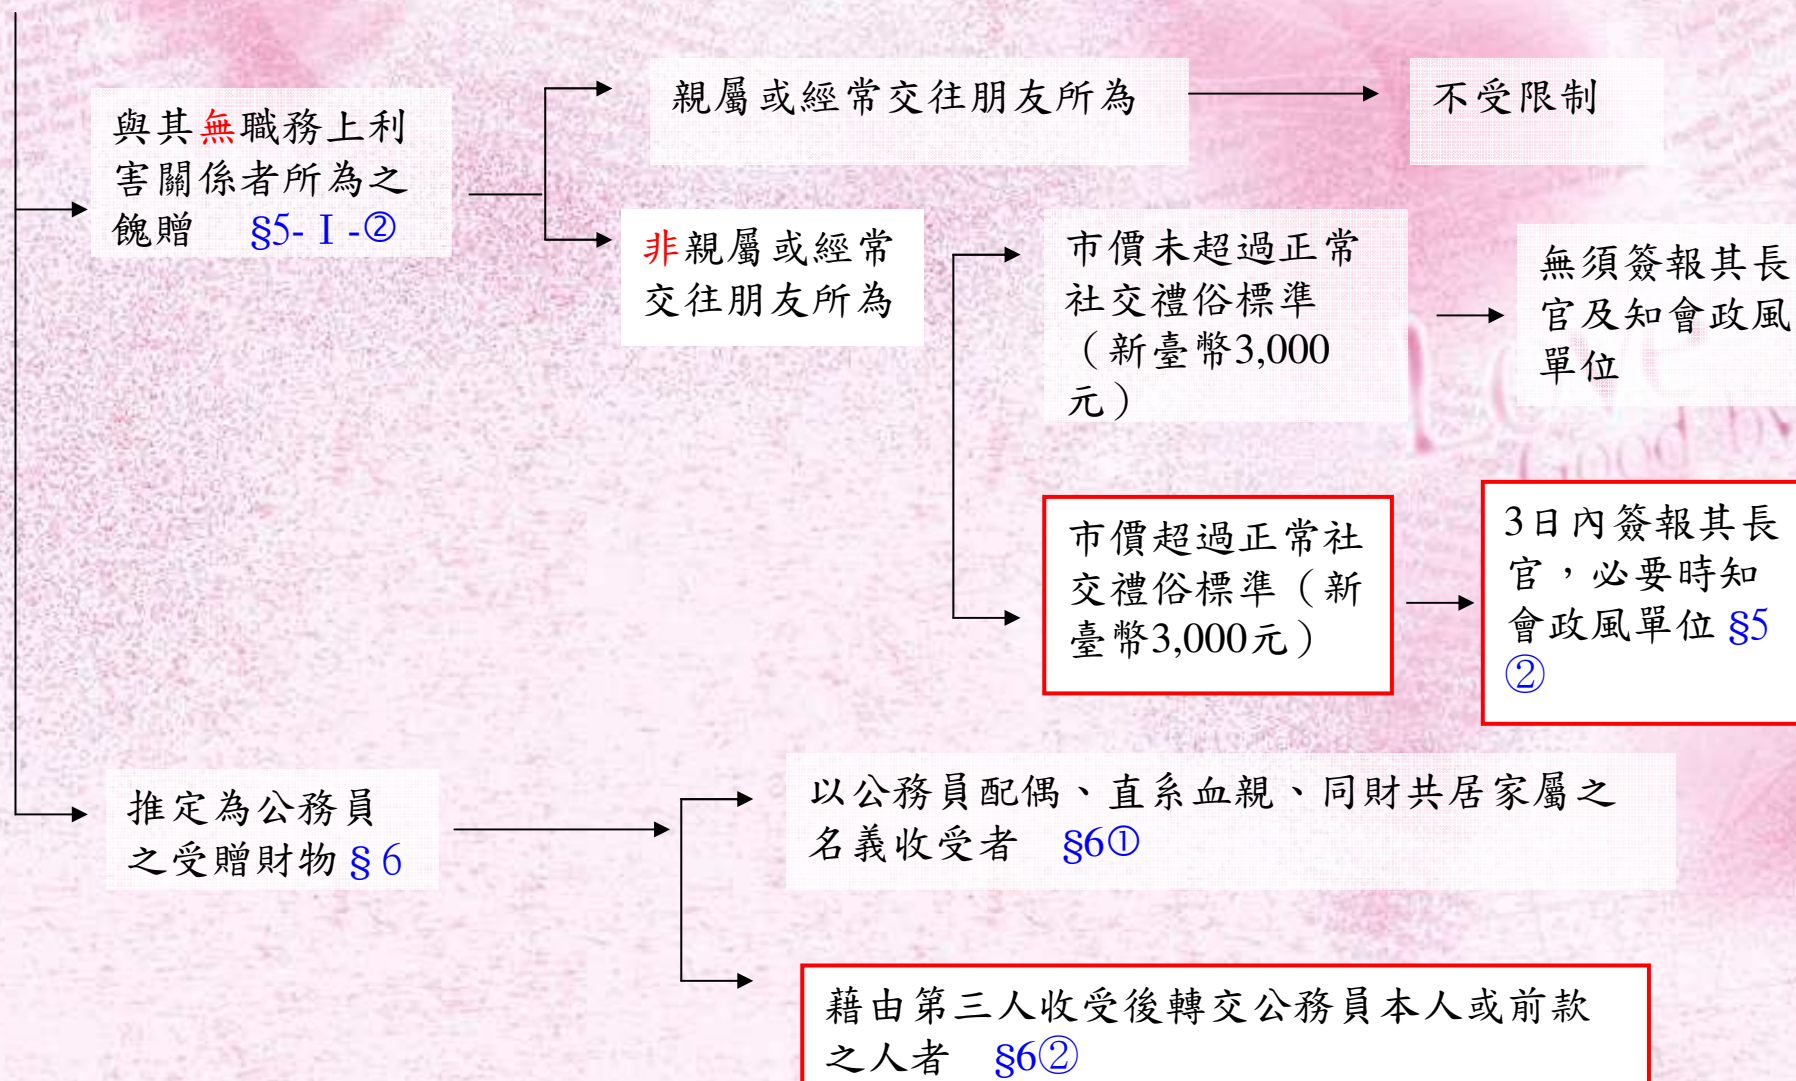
與其無職務上利害關係者所為之餽贈 §5-Ⅰ-②

親屬或經常交往朋友所為

不受限制

非親屬或經常交往朋友所為

市價未超過正常社交禮俗標準（新臺幣3,000元）

無須簽報其長官及知會政風單位

市價超過正常社交禮俗標準（新臺幣3,000元）

3日內簽報其長官，必要時知會政風單位 §5②

推定為公務員之受贈財物 § 6

以公務員配偶、直系血親、同財共居家屬之名義收受者 §6①

藉由第三人收受後轉交公務員本人或前款之人者 §6②